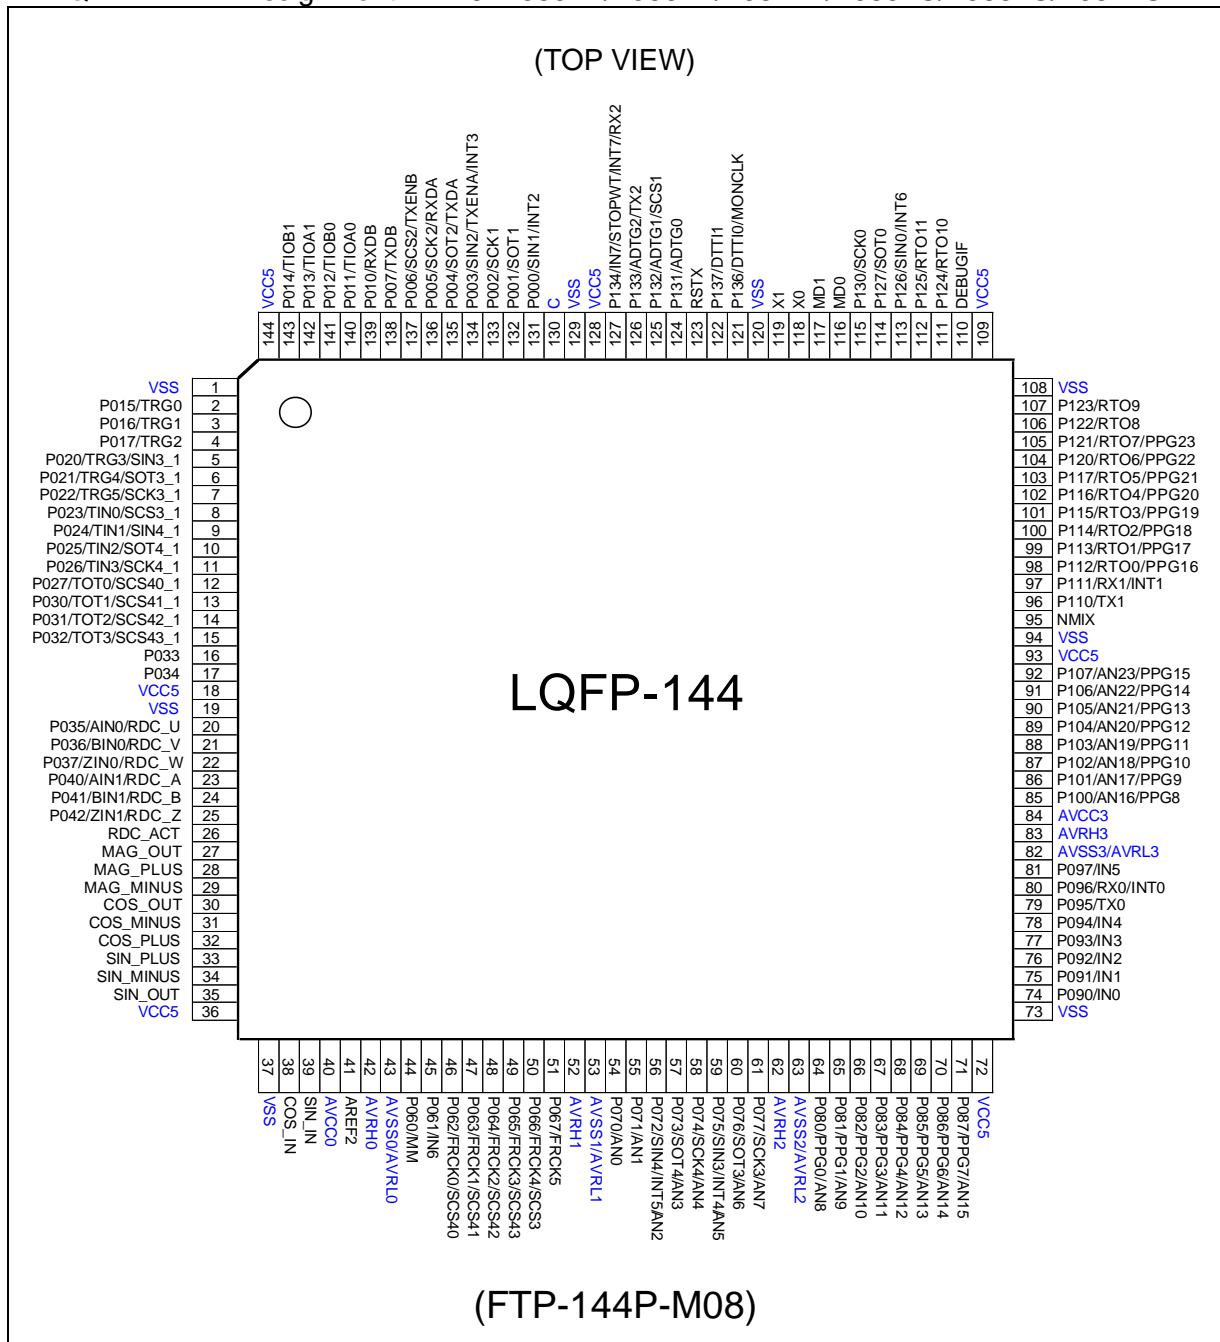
(TOP VIEW)

144 VCC5
143 P014/TIOB1
142 P013/TIOA1
141 P012/TIOB0
140 P011/TIOA0
139 P010/RXDB
138 P007/TXDB
137 P006/SCS2/TXENB
136 P005/SCK2/RXDA
135 P004/SOT2/TXDA
134 P003/SIN2/TXENA/INT3
133 P002/SCK1
132 P001/SOT1
131 P000/SIN1/INT2
130 C
129 VSS
128 VCC5
127 P134/IN7/STOPWT/INT7/RX2
126 P133/ADTG2/TX2
125 P132/ADTG1/SCS1
124 P131/ADTG0
123 RSTX
122 P137/DTTI1
121 P136/DTTI0/MONCLK
120 VSS
119 X1
118 X0
117 MD1
116 MD0
115 P130/SCK0
114 P127/SOT0
113 P126/SIN0/INT6
112 P125/RTO11
111 P124/RTO10
110 DEBUGIF
109 VCC5

VSS 1
P015/TRG0 2
P016/TRG1 3
P017/TRG2 4
P020/TRG3/SIN3_1 5
P021/TRG4/SOT3_1 6
P022/TRG5/SCK3_1 7
P023/TIN0/SCS3_1 8
P024/TIN1/SIN4_1 9
P025/TIN2/SOT4_1 10
P026/TIN3/SCK4_1 11
P027/TOT0/SCS40_1 12
P030/TOT1/SCS41_1 13
P031/TOT2/SCS42_1 14
P032/TOT3/SCS43_1 15
P033 16
P034 17
VCC5 18
VSS 19
P035/AIN0/RDC_U 20
P036/BIN0/RDC_V 21
P037/ZIN0/RDC_W 22
P040/AIN1/RDC_A 23
P041/BIN1/RDC_B 24
P042/ZIN1/RDC_Z 25
RDC_ACT 26
MAG_OUT 27
MAG_PLUS 28
MAG_MINUS 29
COS_OUT 30
COS_MINUS 31
COS_PLUS 32
SIN_PLUS 33
SIN_MINUS 34
SIN_OUT 35
VCC5 36

LQFP-144

108 VSS
107 P123/RTO9
106 P122/RTO8
105 P121/RTO7/PPG23
104 P120/RTO6/PPG22
103 P117/RTO5/PPG21
102 P116/RTO4/PPG20
101 P115/RTO3/PPG19
100 P114/RTO2/PPG18
99 P113/RTO1/PPG17
98 P112/RTO0/PPG16
97 P111/RX1/INT1
96 P110/TX1
95 NMIX
94 VSS
93 VCC5
92 P107/AN23/PPG15
91 P106/AN22/PPG14
90 P105/AN21/PPG13
89 P104/AN20/PPG12
88 P103/AN19/PPG11
87 P102/AN18/PPG10
86 P101/AN17/PPG9
85 P100/AN16/PPG8
84 AVCC3
83 AVRH3
82 AVSS3/AVRL3
81 P097/IN5
80 P096/RX0/INT0
79 P095/TX0
78 P094/IN4
77 P093/IN3
76 P092/IN2
75 P091/IN1
74 P090/IN0
73 VSS

37 VSS
38 COS_IN
39 SIN_IN
40 AVCC0
41 AREF2
42 AVRH0
43 AVSS0/AVRL0
44 P060/MM
45 P061/IN6
46 P062/FRCK0/SCS40
47 P063/FRCK1/SCS41
48 P064/FRCK2/SCS42
49 P065/FRCK3/SCS43
50 P066/FRCK4/SCS3
51 P067/FRCK5
52 AVRH1
53 AVSS1/AVRL1
54 P070/AN0
55 P071/AN1
56 P072/SIN4/INT5AN2
57 P073/SOT4/AN3
58 P074/SCK4/AN4
59 P075/SIN3/INT4AN5
60 P076/SOT3/AN6
61 P077/SCK3/AN7
62 AVRH2
63 AVSS2/AVRL2
64 P080/PPG0/AN8
65 P081/PPG1/AN9
66 P082/PPG2/AN10
67 P083/PPG3/AN11
68 P084/PPG4/AN12
69 P085/PPG5/AN13
70 P086/PPG6/AN14
71 P087/PPG7/AN15
72 VCC5

(FTP-144P-M08)